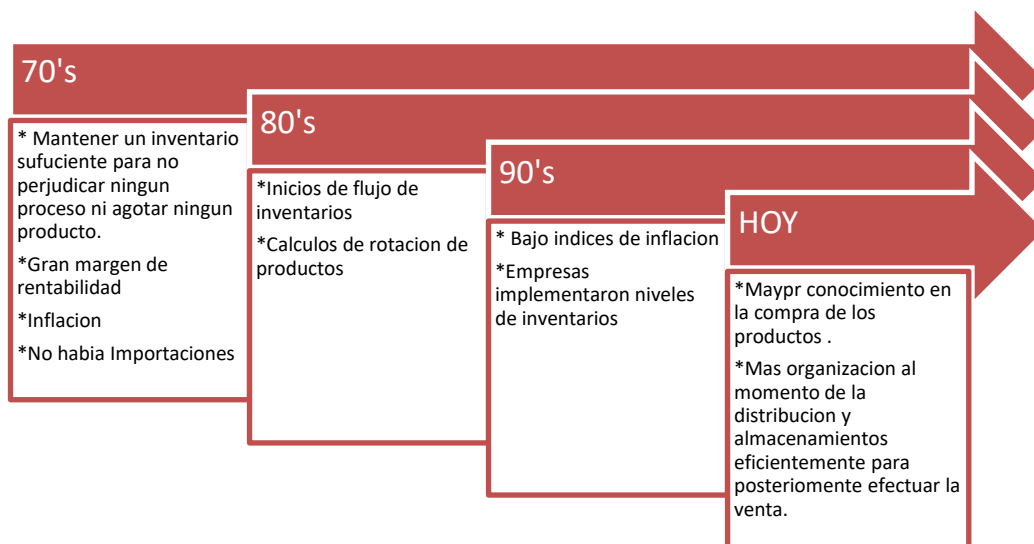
70's

* Mantener un inventario sufuciente para no perjudicar ningun proceso ni agotar ningun producto.

*Gran margen de rentabilidad

*Inflacion

*No habia Importaciones

80's

*Inicios de flujo de inventarios

*Calculos de rotacion de productos

90's

* Bajo indices de inflacion

*Empresas implementaron niveles de inventarios

HOY

*Maypr conocimiento en la compra de los productos .

*Mas organizacion al momento de la distribucion y almacenamientos eficientemente para posteriomente efectuar la venta.